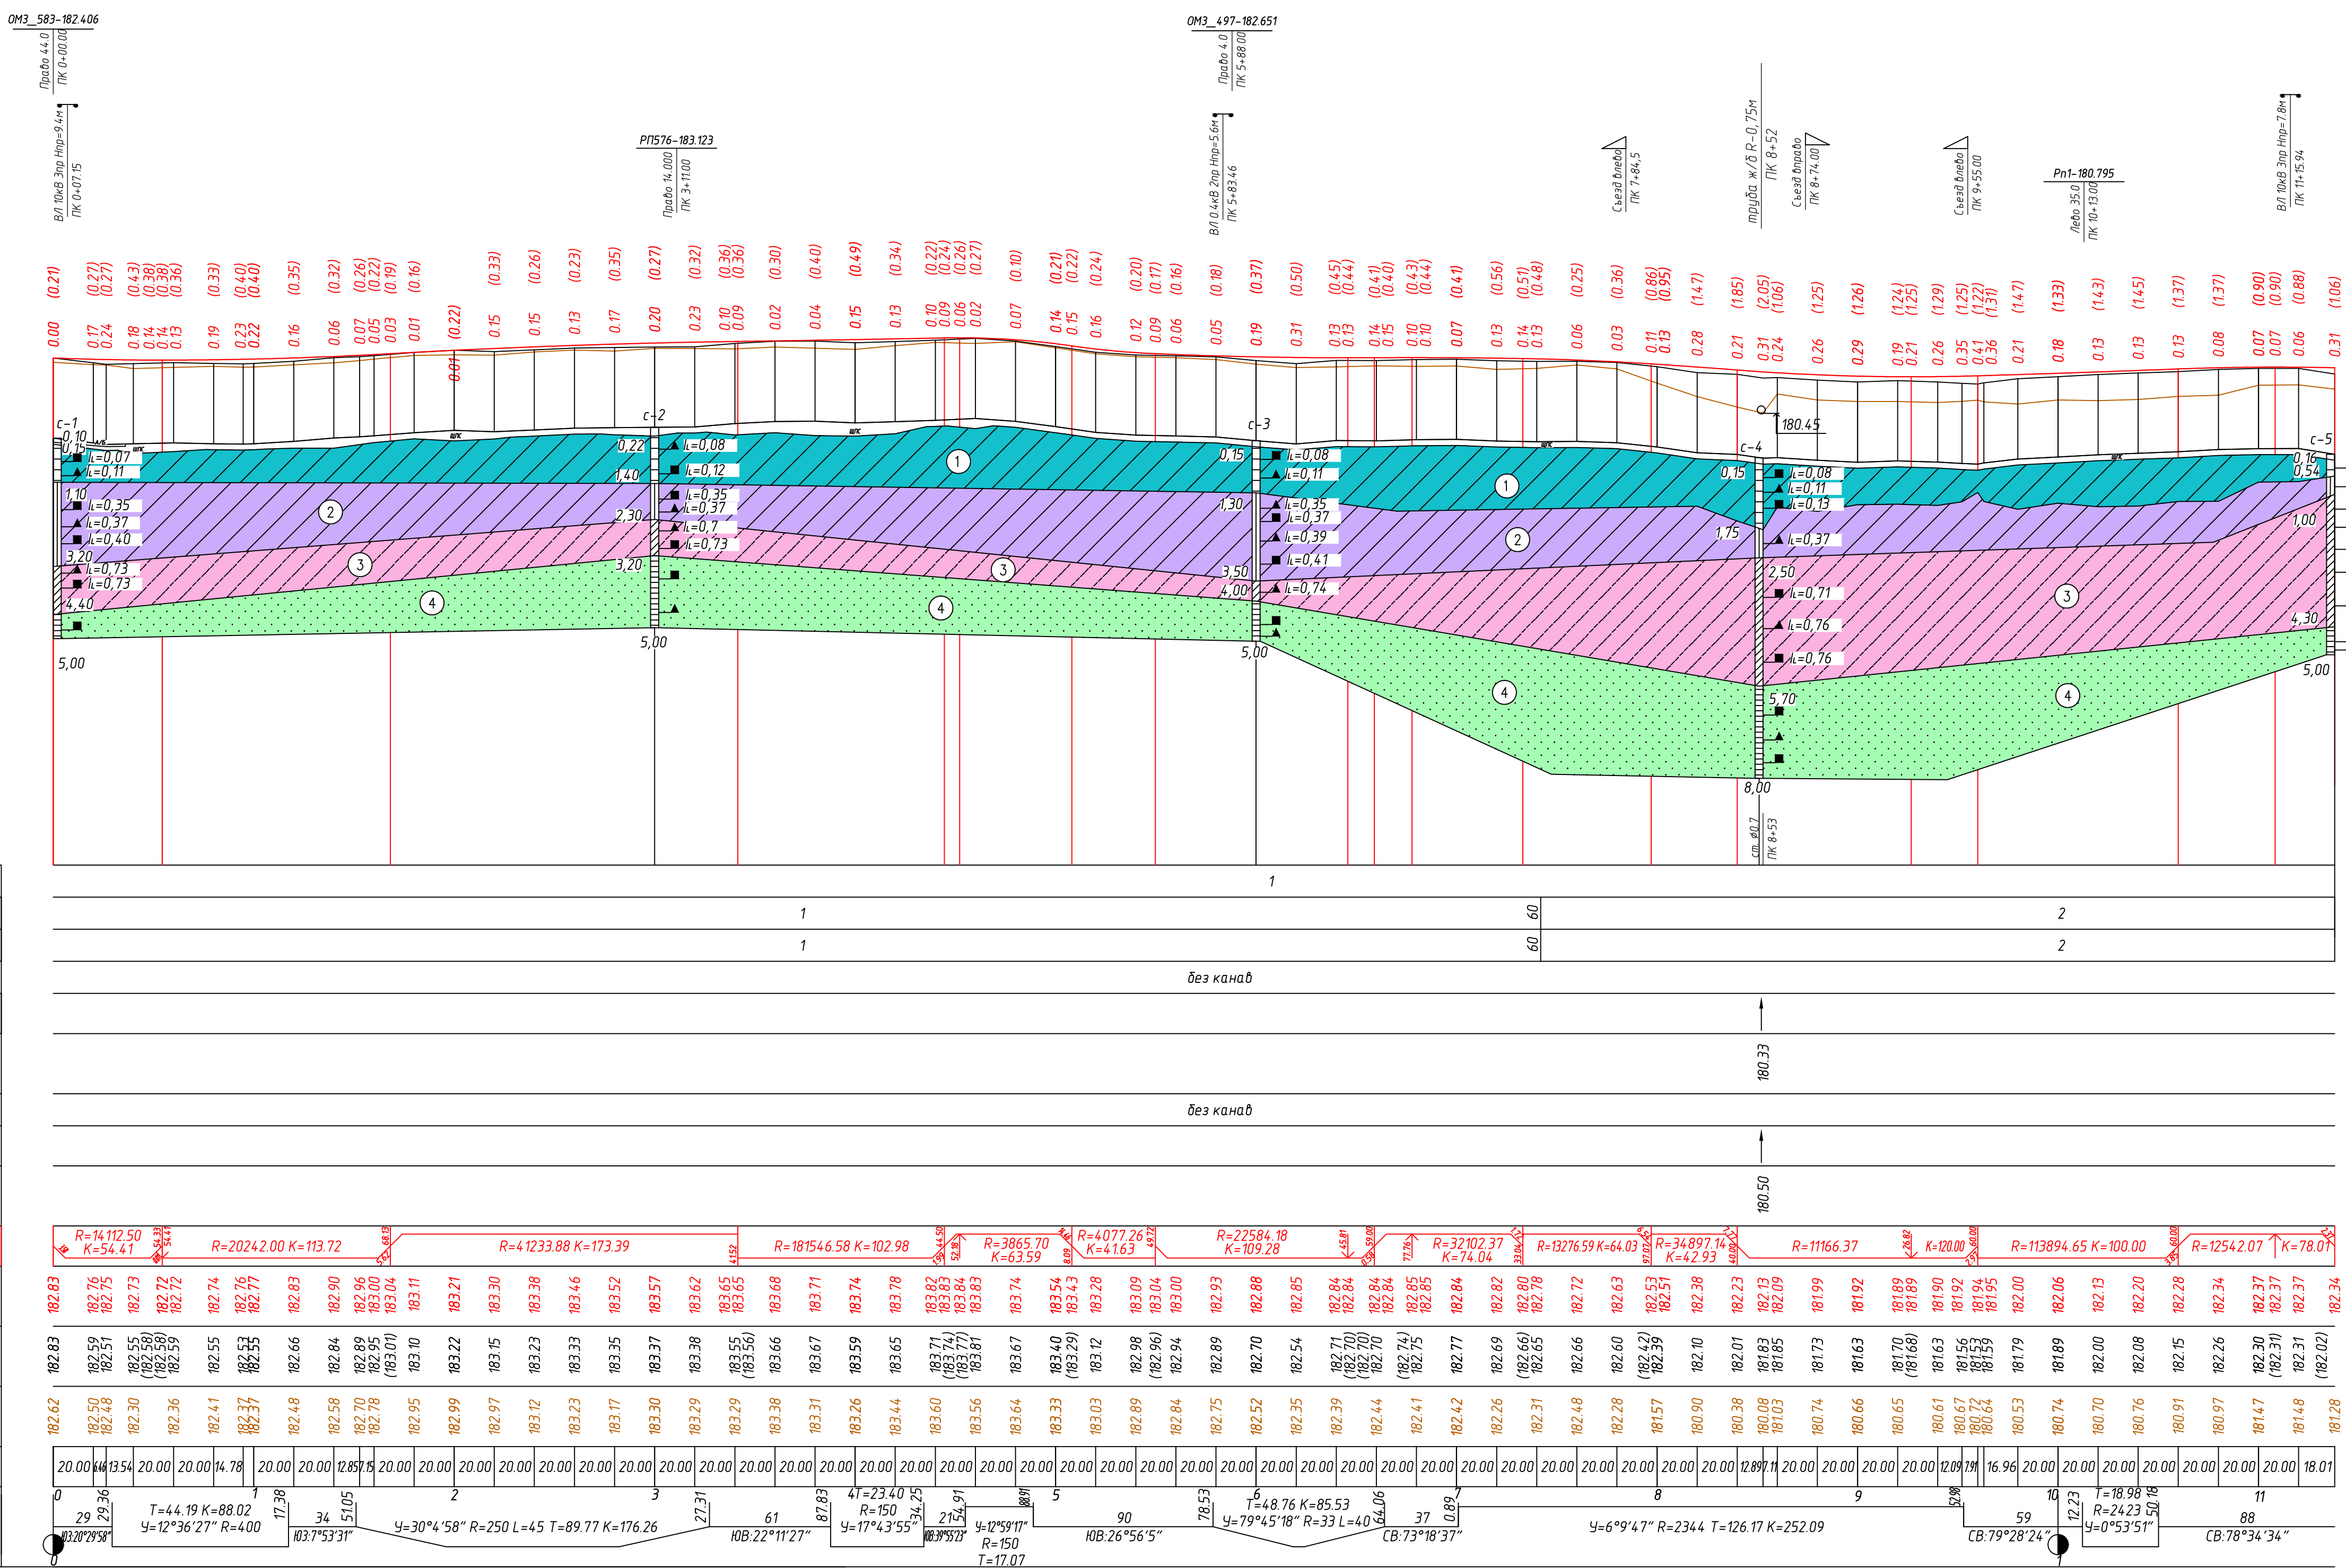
ОМЗ_583-182.406
Право 44.0
ПК 0+00.00
ВЛ 10кВ 3пр Нпр=9.4м
ПК 0+07.15
РП576-183.123
Право 14.000
ПК 3+11.00
ОМЗ_497-182.651
Право 4.0
ПК 5+88.00
ВЛ 0.4кВ 2пр Нпр=5.6м
ПК 5+83.46
Съезд влево
ПК 7+84.5
труба ж/б R-0.75м
ПК 8+52
Съезд вправо
ПК 8+74.00
Съезд влево
ПК 9+55.00
Рп1-180.795
Лево 35.0
ПК 10+13.00
ВЛ 10кВ 3пр Нпр=7.8м
ПК 11+15.94

с-1
с-2
с-3
с-4
с-5
180.45
1
2
3
4
$I_L$=0,07
$I_L$=0,11
$I_L$=0,35
$I_L$=0,37
$I_L$=0,40
$I_L$=0,73
$I_L$=0,73
$I_L$=0,08
$I_L$=0,12
$I_L$=0,35
$I_L$=0,37
$I_L$=0,7
$I_L$=0,73
$I_L$=0,08
$I_L$=0,11
$I_L$=0,35
$I_L$=0,37
$I_L$=0,39
$I_L$=0,41
$I_L$=0,74
$I_L$=0,08
$I_L$=0,11
$I_L$=0,13
$I_L$=0,37
$I_L$=0,71
$I_L$=0,76
$I_L$=0,76
0,10
0,15
1,10
3,20
4,40
5,00
0,22
1,40
2,30
3,20
5,00
0,15
1,30
3,50
4,00
5,00
0,15
1,75
2,50
5,70
8,00
0,16
0,54
1,00
4,30
5,00
ст. ø0.7
ПК 8+53

1
1
60
2
1
60
2
без канав
180.33
без канав
180.50

R=14112.50 K=54.41
R=20242.00 K=113.72
R=41233.88 K=173.39
R=181546.58 K=102.98
R=3865.70 K=63.59
R=4077.26 K=41.63
R=22584.18 K=109.28
R=32102.37 K=74.04
R=13276.59 K=64.03
R=34897.14 K=42.93
R=11166.37
K=120.00
R=113894.65 K=100.00
R=12542.07
K=78.01

0 29 29.36 T=44.19 K=88.02 У=12°36'27" R=400 1 17.38 34 51.05 У=30°4'58" R=250 L=45 T=89.77 K=176.26 2 3 27.31 61 ЮВ:22°11'27" 87.83 4T=23.40 R=150 У=17°43'55" 34.25 21 54.91 У=12°59'17" R=150 T=17.07 5 90 ЮВ:26°56'5" 78.53 6 T=48.76 K=85.53 У=79°45'18" R=33 L=40 64.06 37 СВ:73°18'37" 0.89 7 8 У=6°9'47" R=2344 T=126.17 K=252.09 9 59 СВ:79°28'24" 10 12.23 T=18.98 R=2423 У=0°53'51" 50.18 11 88 СВ:78°34'34"